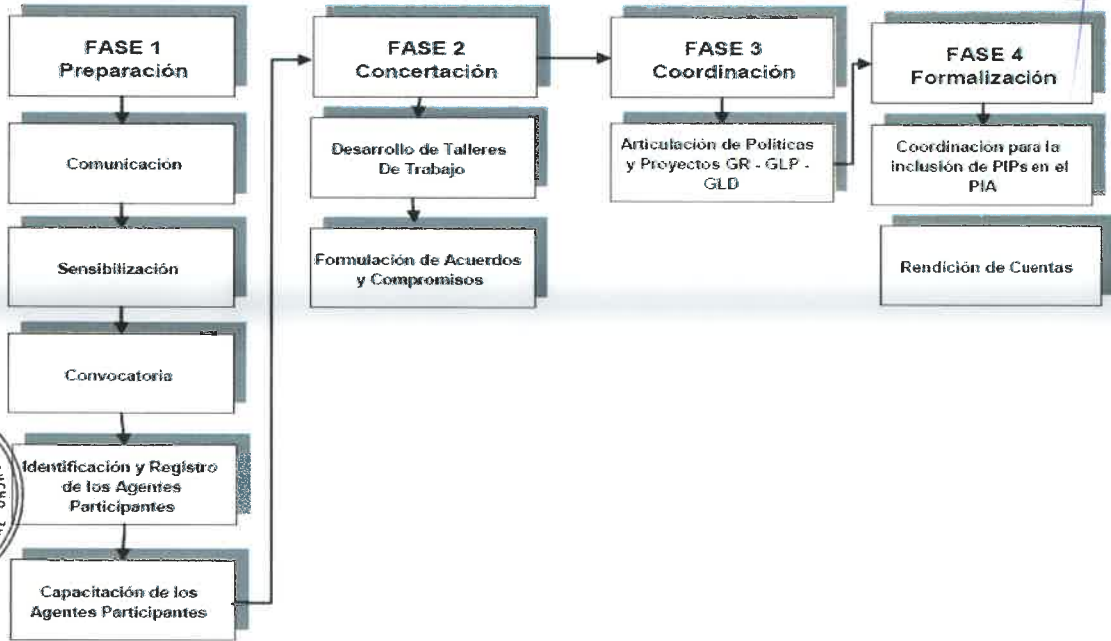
FASE 1
Preparación

Comunicación

Sensibilización

Convocatoria

Identificación y Registro de los Agentes Participantes

Capacitación de los Agentes Participantes

FASE 2
Concertación

Desarrollo de Talleres De Trabajo

Formulación de Acuerdos y Compromisos

FASE 3
Coordinación

Articulación de Políticas y Proyectos GR - GLP - GLD

FASE 4
Formalización

Coordinación para la inclusión de PIPs en el PIA

Rendición de Cuentas